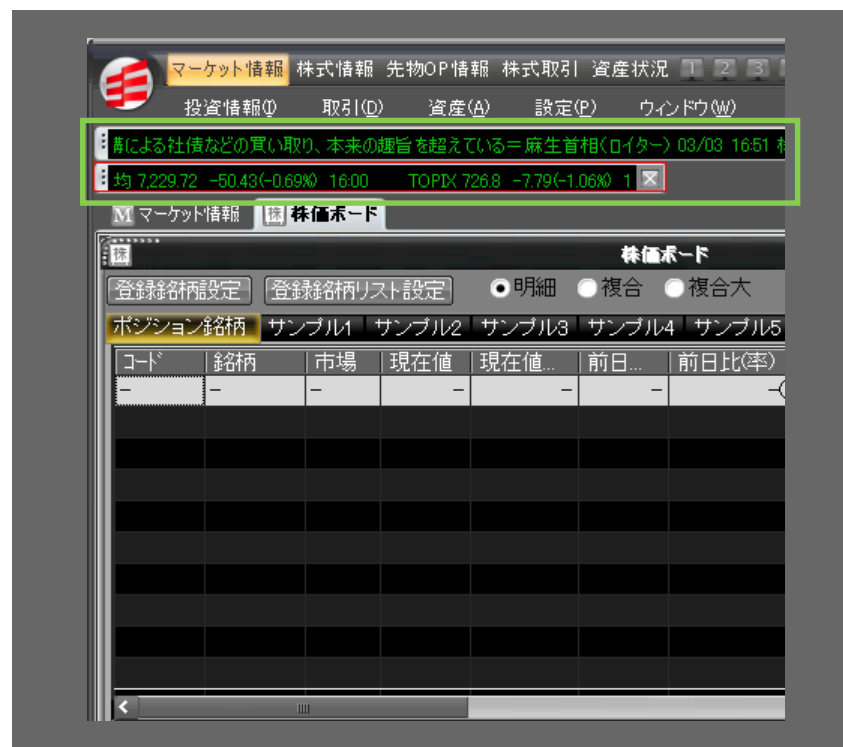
マーケット情報 株式情報 先物OP情報 株式取引 資産状況 1 2 3

投資情報(I) 取引(D) 資産(A) 設定(P) ウィンドウ(W)

構による社債などの買い取り、本来の趣旨を超えている＝麻生首相(ロイター) 03/03 16:51

均 7,229.72 -50.43(-0.69%) 16:00 TOPIX 726.8 -7.79(-1.06%) 1

M マーケット情報 株 株価ボード

株 株価ボード

登録銘柄設定 登録銘柄リスト設定 明細 複合 複合大

ポジション銘柄 サンプル1 サンプル2 サンプル3 サンプル4 サンプル5

| コード | 銘柄 | 市場 | 現在値 | 現在値... | 前日... | 前日比(率) |
|---|---|---|---|---|---|---|
| - | - | - | - | - | - | - |